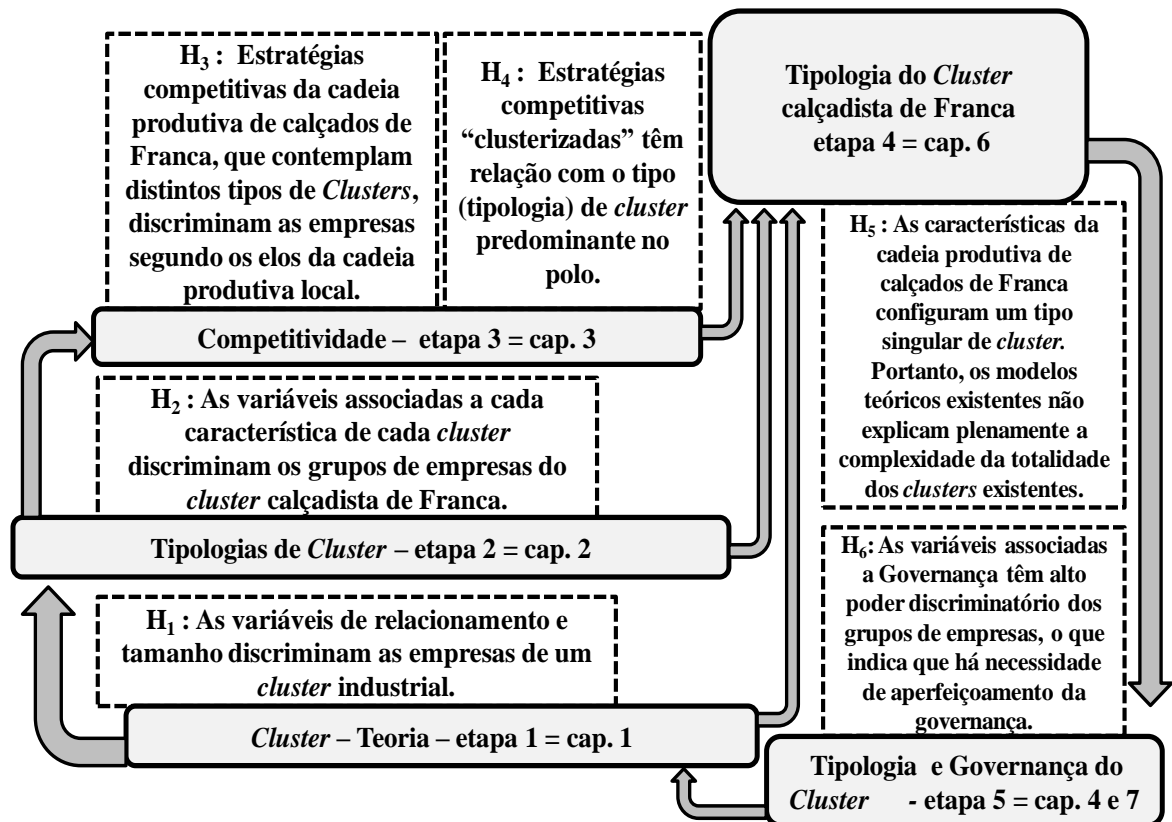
$H_3$ : Estratégias competitivas da cadeia produtiva de calçados de Franca, que contemplam distintos tipos de *Clusters*, discriminam as empresas segundo os elos da cadeia produtiva local.

$H_4$ : Estratégias competitivas "clusterizadas" têm relação com o tipo (tipologia) de *cluster* predominante no polo.

Tipologia do *Cluster* calçadista de Franca etapa 4 = cap. 6

Competitividade – etapa 3 = cap. 3

$H_5$ : As características da cadeia produtiva de calçados de Franca configuram um tipo singular de *cluster*. Portanto, os modelos teóricos existentes não explicam plenamente a complexidade da totalidade dos *clusters* existentes.

$H_2$ : As variáveis associadas a cada característica de cada *cluster* discriminam os grupos de empresas do *cluster* calçadista de Franca.

Tipologias de *Cluster* – etapa 2 = cap. 2

$H_6$: As variáveis associadas a Governança têm alto poder discriminatório dos grupos de empresas, o que indica que há necessidade de aperfeiçoamento da governança.

$H_1$ : As variáveis de relacionamento e tamanho discriminam as empresas de um *cluster* industrial.

*Cluster* – Teoria – etapa 1 = cap. 1

Tipologia e Governança do *Cluster* - etapa 5 = cap. 4 e 7